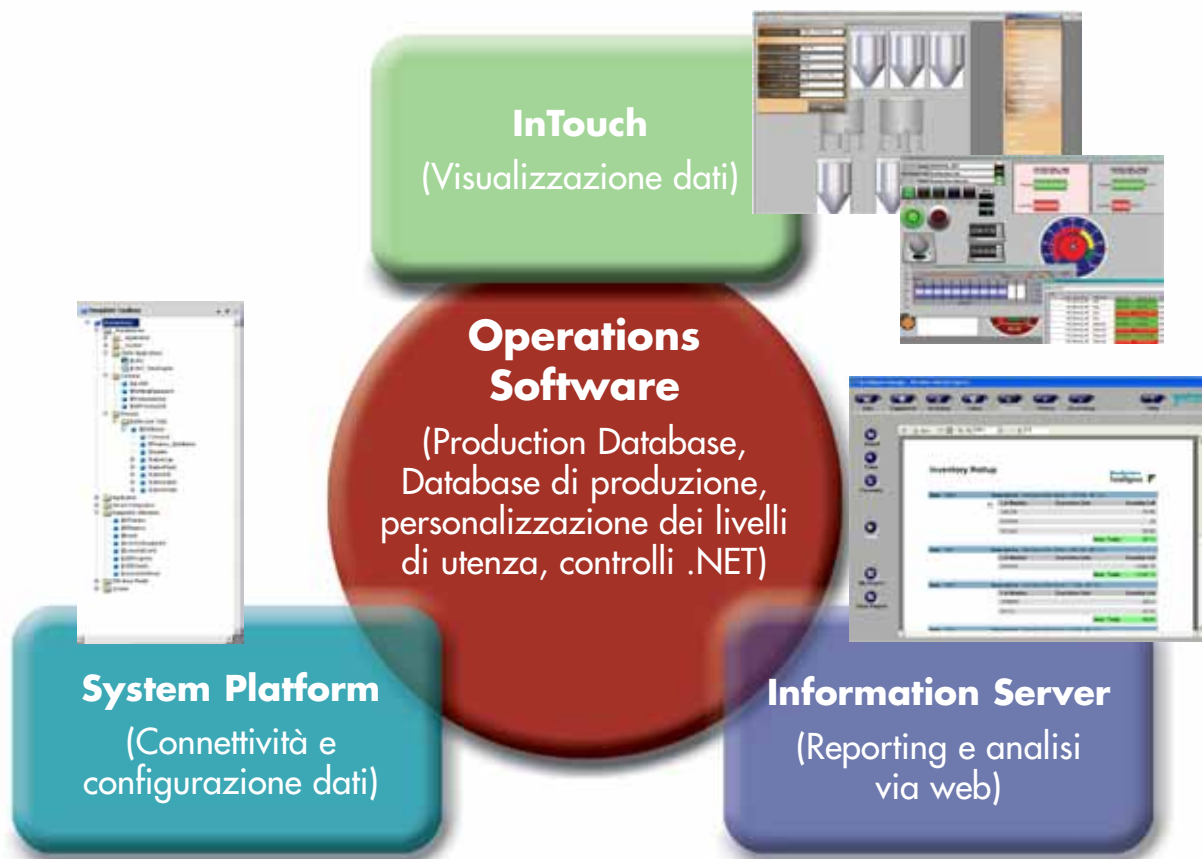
InTouch
(Visualizzazione dati)

Operations Software
(Production Database, Database di produzione, personalizzazione dei livelli di utenza, controlli .NET)

Inventory Rollup

System Platform
(Connettività e configurazione dati)

Information Server
(Reporting e analisi via web)